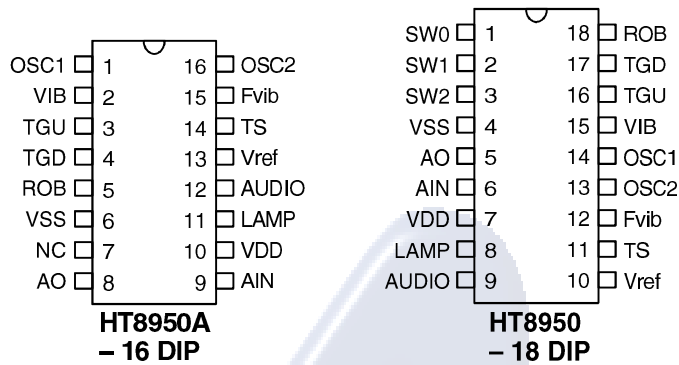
OSC1 1 16 OSC2
VIB 2 15 Fvib
TGU 3 14 TS
TGD 4 13 Vref
ROB 5 12 AUDIO
VSS 6 11 LAMP
NC 7 10 VDD
AO 8 9 AIN

HT8950A
– 16 DIP

SW0 1 18 ROB
SW1 2 17 TGD
SW2 3 16 TGU
VSS 4 15 VIB
AO 5 14 OSC1
AIN 6 13 OSC2
VDD 7 12 Fvib
LAMP 8 11 TS
AUDIO 9 10 Vref

HT8950
– 18 DIP